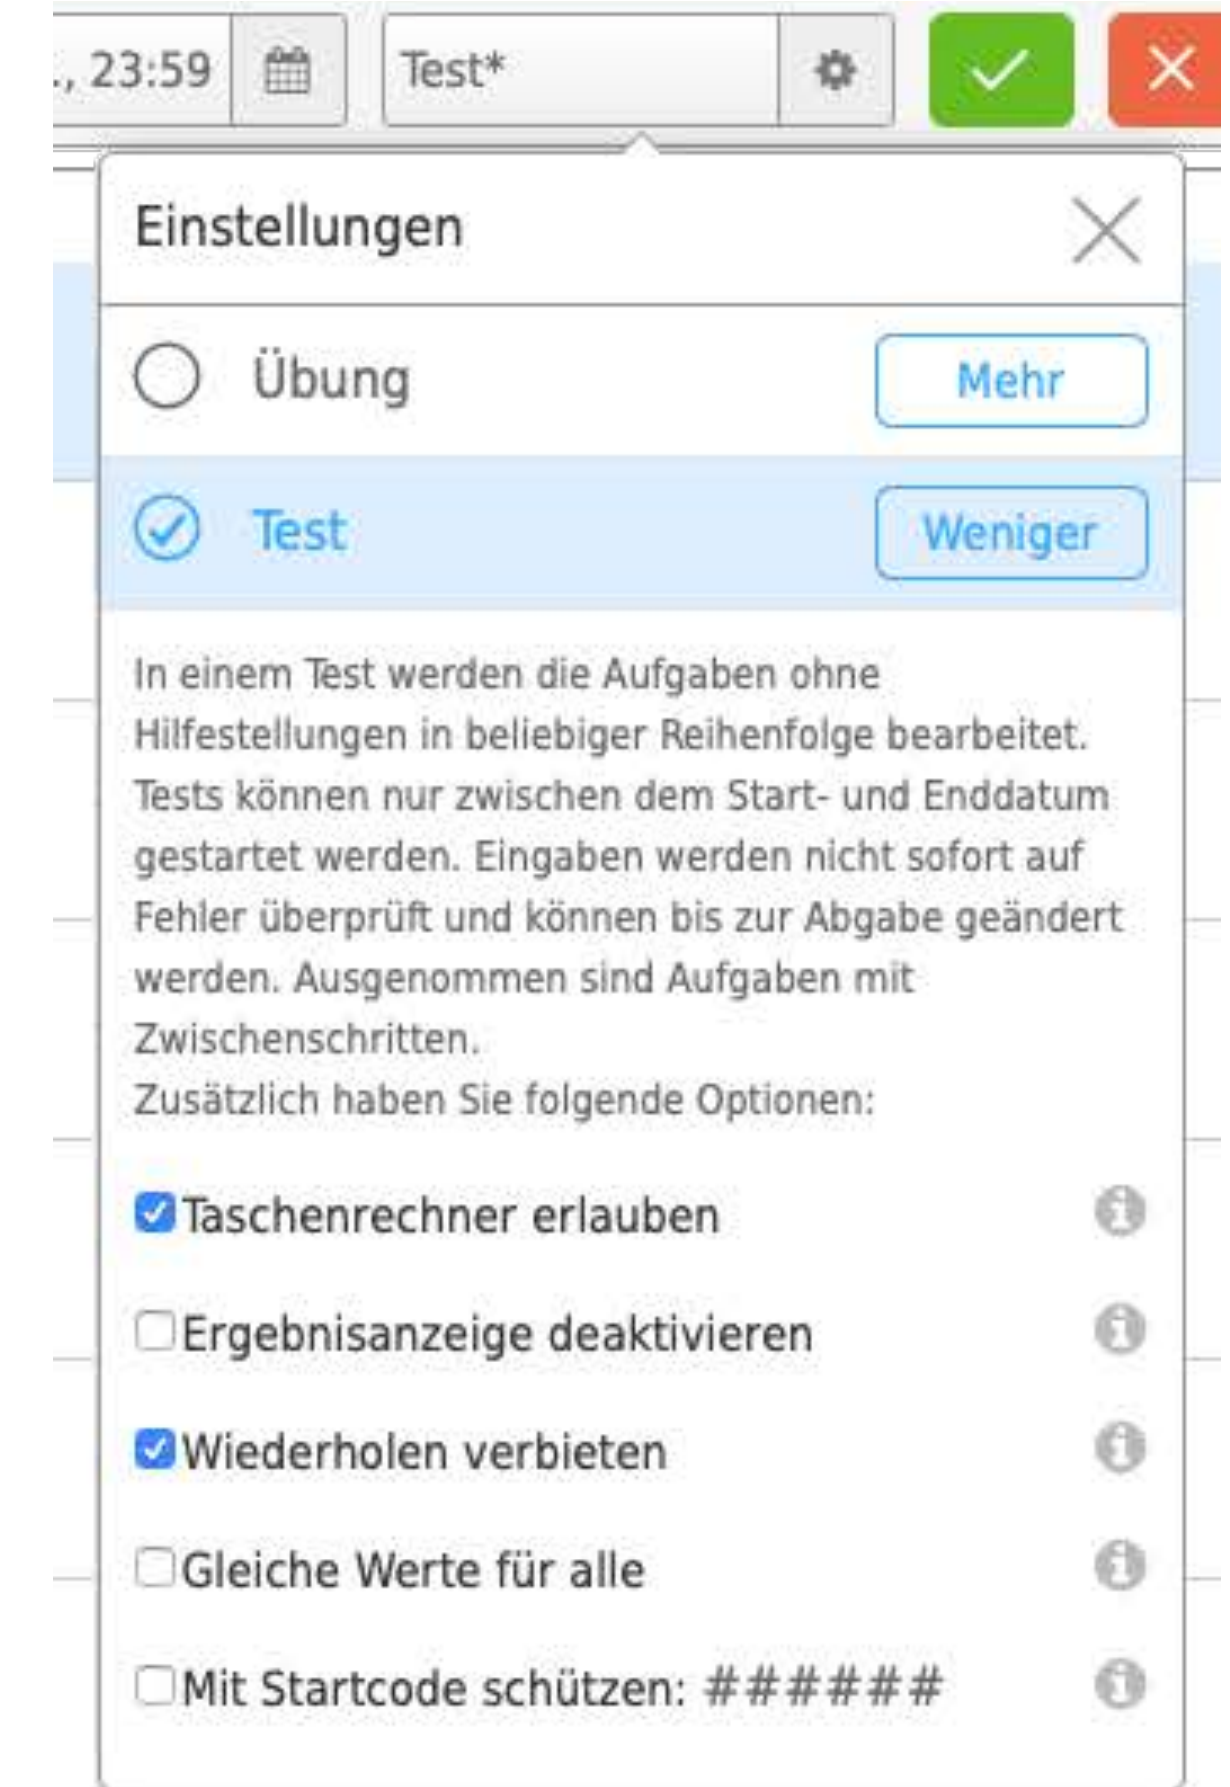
., 23:59

Test*

Einstellungen

Übung

Mehr

Test

Weniger

In einem Test werden die Aufgaben ohne Hilfestellungen in beliebiger Reihenfolge bearbeitet. Tests können nur zwischen dem Start- und Enddatum gestartet werden. Eingaben werden nicht sofort auf Fehler überprüft und können bis zur Abgabe geändert werden. Ausgenommen sind Aufgaben mit Zwischenschritten.
Zusätzlich haben Sie folgende Optionen:

Taschenrechner erlauben

Ergebnisanzeige deaktivieren

Wiederholen verbieten

Gleiche Werte für alle

Mit Startcode schützen: ######